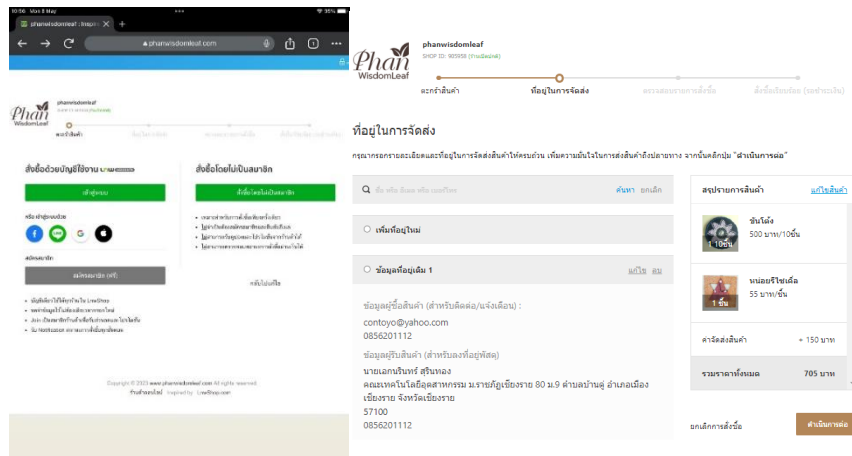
10:56 Mon 8 May
35%
phanwisdomleaf.com

Phan WisdomLeaf
phanwisdomleaf

ตะกร้าสินค้า

สั่งซื้อด้วยบัญชีผู้ใช้งาน
เข้าสู่ระบบ

สั่งซื้อโดยไม่เป็นสมาชิก
สั่งซื้อโดยไม่เป็นสมาชิก

สมัครสมาชิก (ฟรี)

Copyright © 2023 www.phanwisdomleaf.com All rights reserved.

Phan WisdomLeaf
phanwisdomleaf
SHOP ID: 1105458

ตะกร้าสินค้า
ที่อยู่ในการจัดส่ง
ตรวจสอบรายการสั่งซื้อ
สั่งซื้อเรียบร้อย (รอชำระเงิน)

ที่อยู่ในการจัดส่ง

กรุณากรอกรายละเอียดและที่อยู่ในการจัดส่งสินค้าให้ครบถ้วน เพิ่มความมั่นใจในการส่งสินค้าถึงปลายทาง จากนั้นคลิกปุ่ม "ดำเนินการต่อ"

ค้นหา ยกเลิก

เพิ่มที่อยู่ใหม่

ข้อมูลที่อยู่เดิม 1
แก้ไข ลบ

ข้อมูลผู้ซื้อสินค้า (สำหรับติดต่อ/แจ้งเตือน) :
contoyo@yahoo.com
0856201112

ข้อมูลผู้รับสินค้า (สำหรับส่งที่อยู่พัสดุ)
นายเอกบรินทร์ สุรินทอง
คณะเทคโนโลยีอุตสาหกรรม ม.ราชภัฏเชียงราย 80 ม.9 ตำบลบ้านดู่ อำเภอเมืองเชียงราย จังหวัดเชียงราย
57100
0856201112

สรุปรายการสินค้า
แก้ไขสินค้า

ขันโตง
500 บาท/10ชิ้น
10 ชิ้น

หน่อยรีไซเคิล
55 บาท/ชิ้น
1 ชิ้น

ค่าจัดส่งสินค้า
+ 150 บาท

รวมราคาทั้งหมด
705 บาท

ยกเลิกการสั่งซื้อ
ดำเนินการต่อ